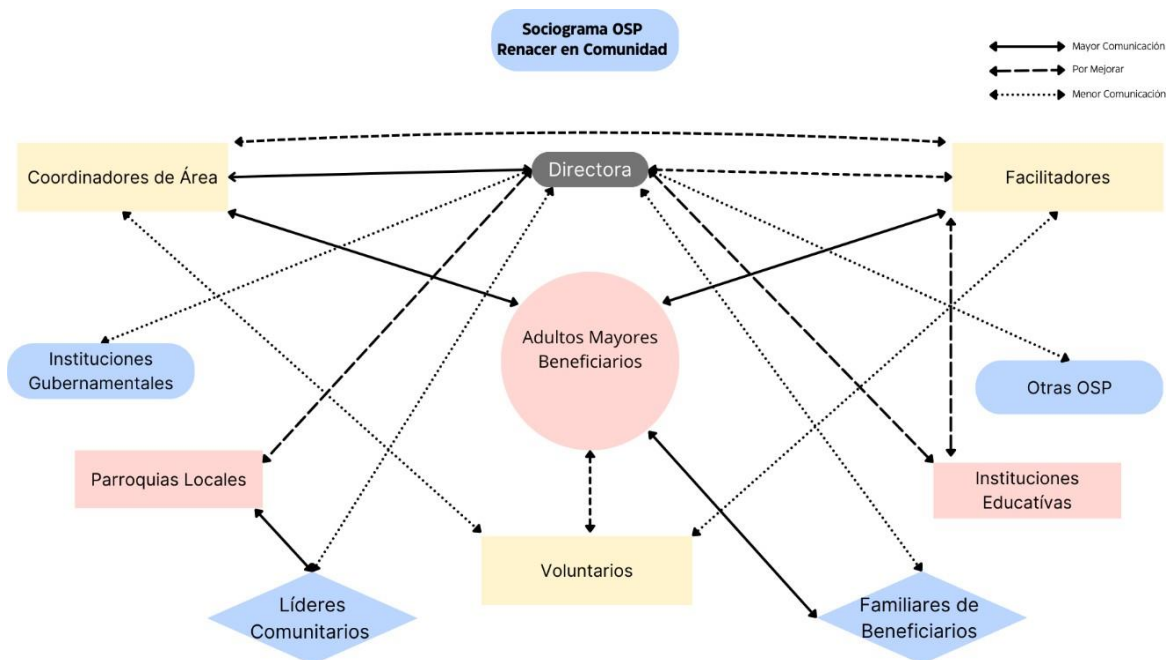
Sociograma OSP
Renacer en Comunidad

Mayor Comunicación
Por Mejorar
Menor Comunicación

Coordinadores de Área

Directora

Facilitadores

Adultos Mayores
Beneficiarios

Instituciones
Gubernamentales

Otras OSP

Parroquias Locales

Instituciones
Educatívas

Voluntarios

Líderes
Comunitarios

Familiares de
Beneficiarios